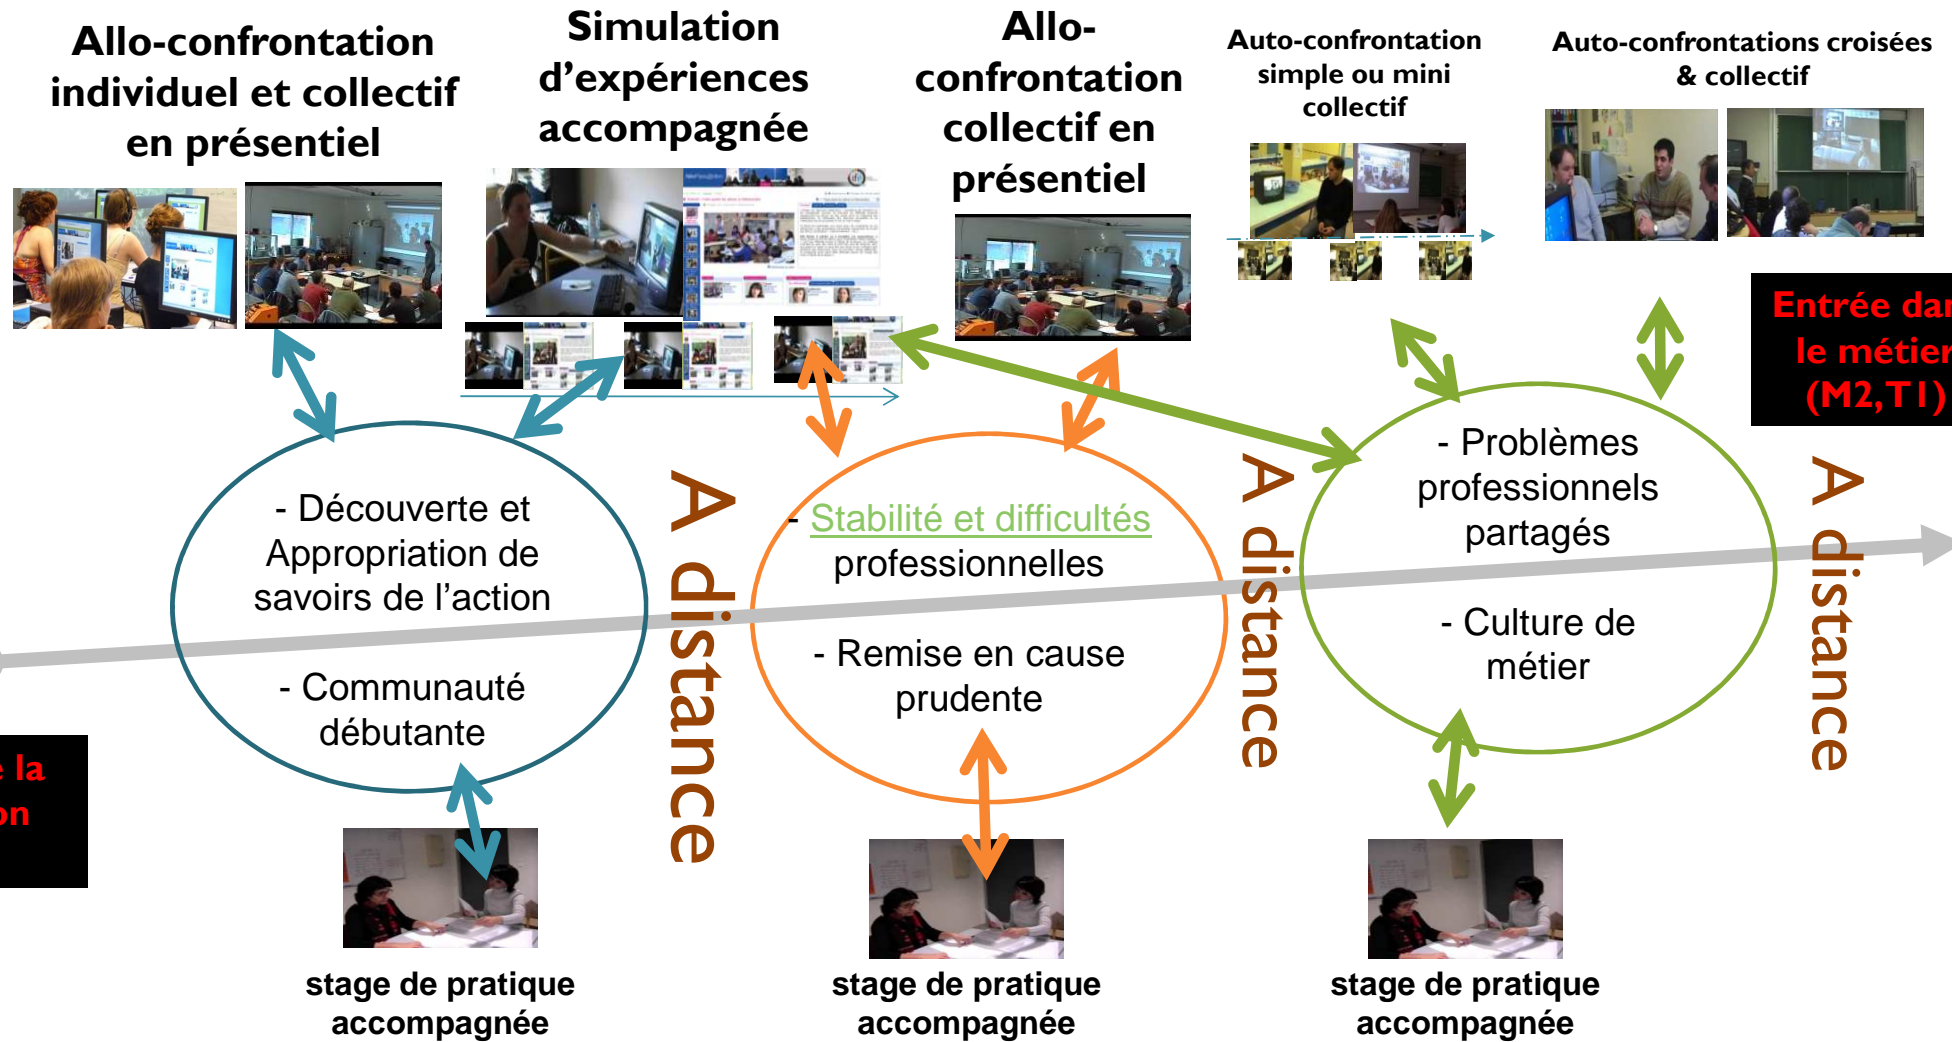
Allo-confrontation individuel et collectif en présentiel

Simulation d'expériences accompagnée

Allo-confrontation collectif en présentiel

Auto-confrontation simple ou mini collectif

Auto-confrontations croisées & collectif

Entrée dar le métier (M2,T1)

- Découverte et Appropriation de savoirs de l'action

- Communauté débutante

A distance

- Stabilité et difficultés professionnelles

- Remise en cause prudente

A distance

- Problèmes professionnels partagés

- Culture de métier

A distance

e la on

stage de pratique accompagnée

stage de pratique accompagnée

stage de pratique accompagnée